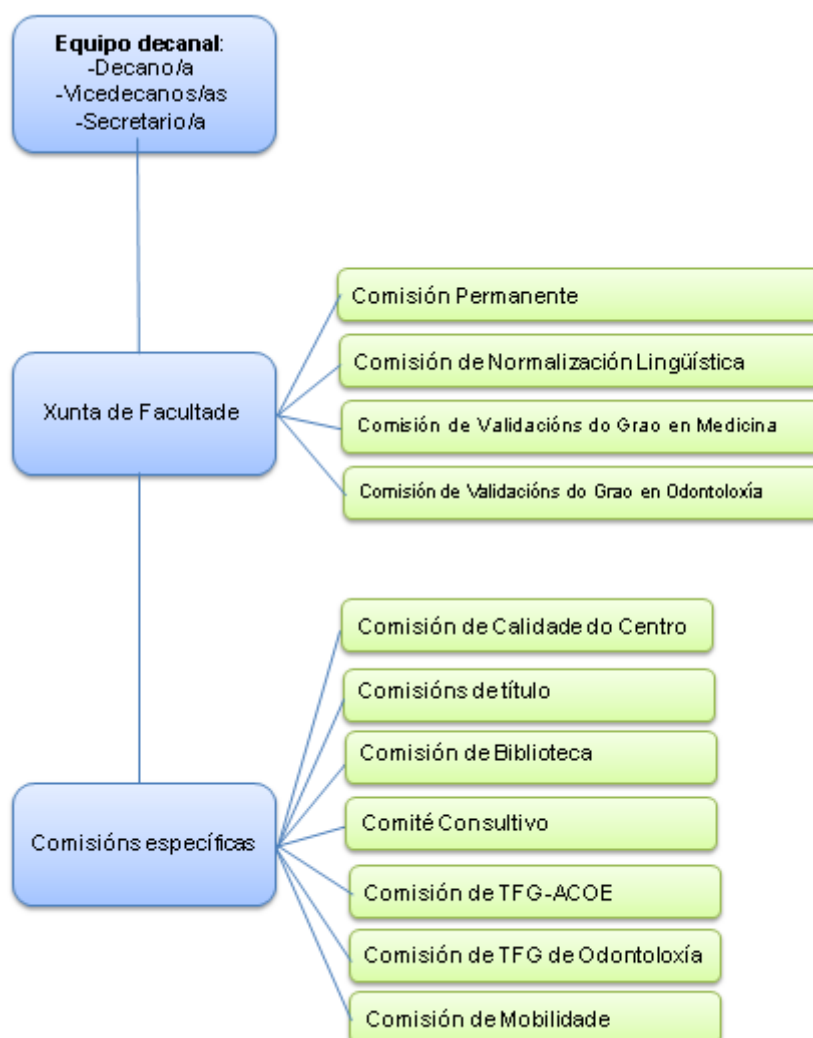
**Equipo decanal**:
-Decano/a
-Vicedecanos/as
-Secretario/a

Xunta de Facultade

Comisión Permanente

Comisión de Normalización Lingüística

Comisión de Validacións do Grao en Medicina

Comisión de Validacións do Grao en Odontoloxía

Comisións específicas

Comisión de Calidade do Centro

Comisións de título

Comisión de Biblioteca

Comité Consultivo

Comisión de TFG-ACOE

Comisión de TFG de Odontoloxía

Comisión de Mobilidade